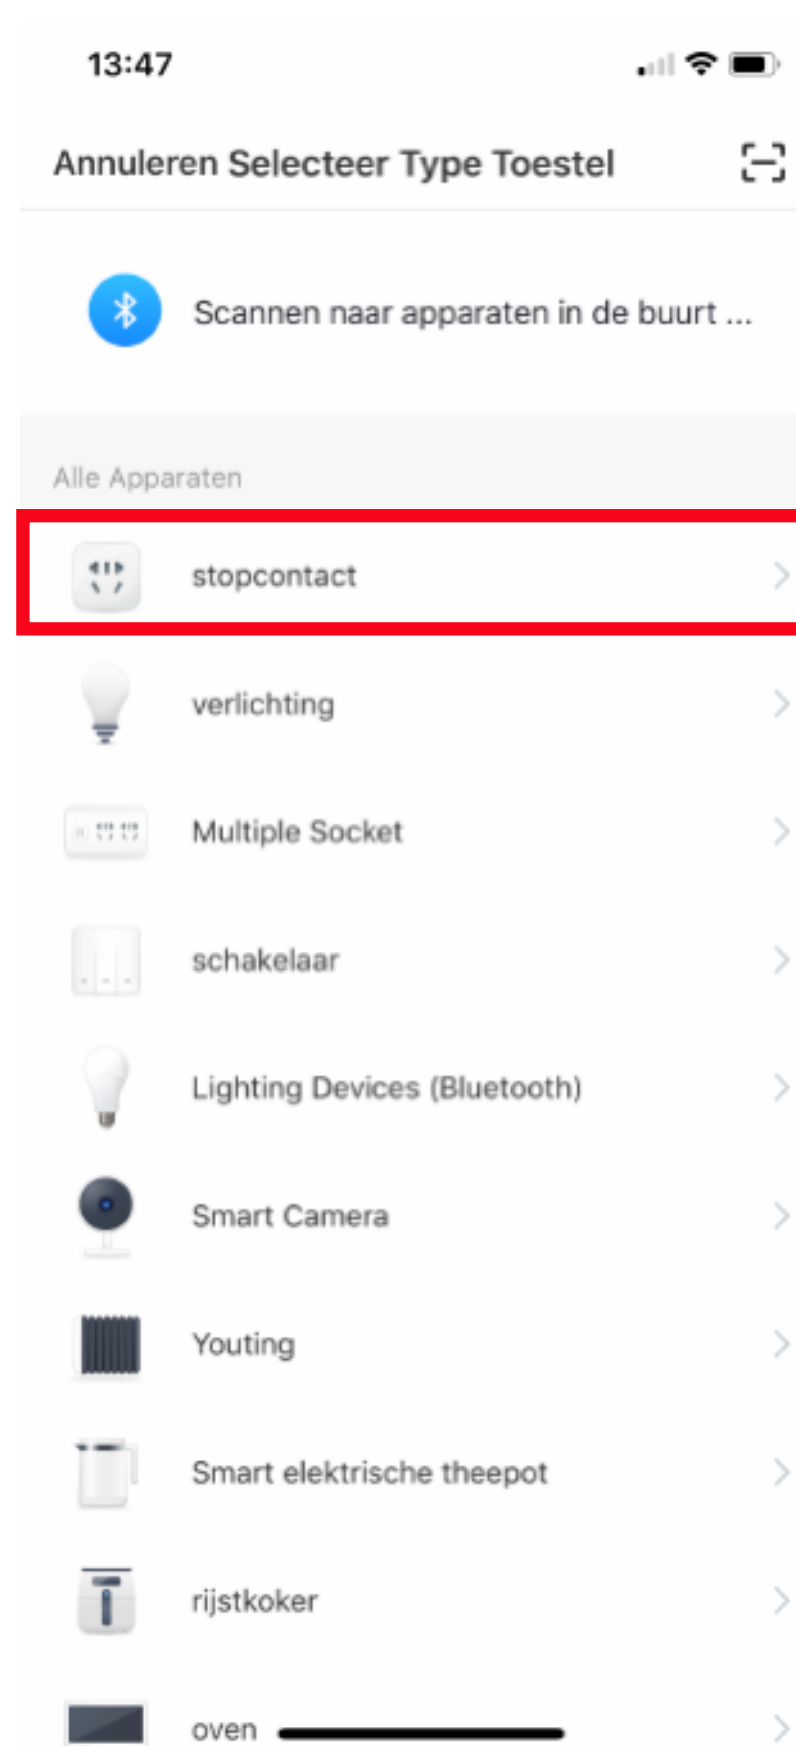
13:47

Annuleren Selecteer Type Toestel

Scannen naar apparaten in de buurt ...

Alle Apparaten

stopcontact

verlichting

Multiple Socket

schakelaar

Lighting Devices (Bluetooth)

Smart Camera

Youting

Smart elektrische theepot

rijstkoker

oven